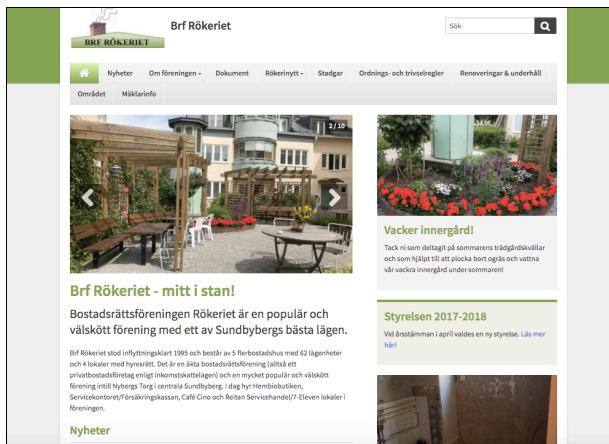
BRF RÖKERIET

Brf Rökeriet

Sök

Nyheter
Om föreningen
Dokument
Rökerinytt
Stadgar
Ordnings- och trivselregler
Renoveringar & underhåll
Området
Mäklarinfo

2 / 10

Brf Rökeriet - mitt i stan!

Bostadsrättsföreningen Rökeriet är en populär och välskött förening med ett av Sundbybergs bästa lägen.

Brf Rökeriet stod inflyttningsklart 1995 och består av 5 flerbostadshus med 62 lägenheter och 4 lokaler med hyresrätt. Det är en äkta bostadsrättsförening (alltså ett privatbostadsföretag enligt inkomstskattelagen) och en mycket populär och välskött förening intill Nybergs Torg i centrala Sundbyberg. I dag hyr Hembiobutiken, Servicekontoret/Försäkringskassan, Café Cino och Reitan Servicehandel/7-Eleven lokaler i föreningen.

Nyheter

Vacker innergård!

Tack ni som deltagit på sommarens trädgårdskvällar och som hjälpt till att plocka bort ogräs och vattna vår vackra innergård under sommaren!

Styrelsen 2017-2018

Vid årsstämman i april valdes en ny styrelse. Läs mer här!